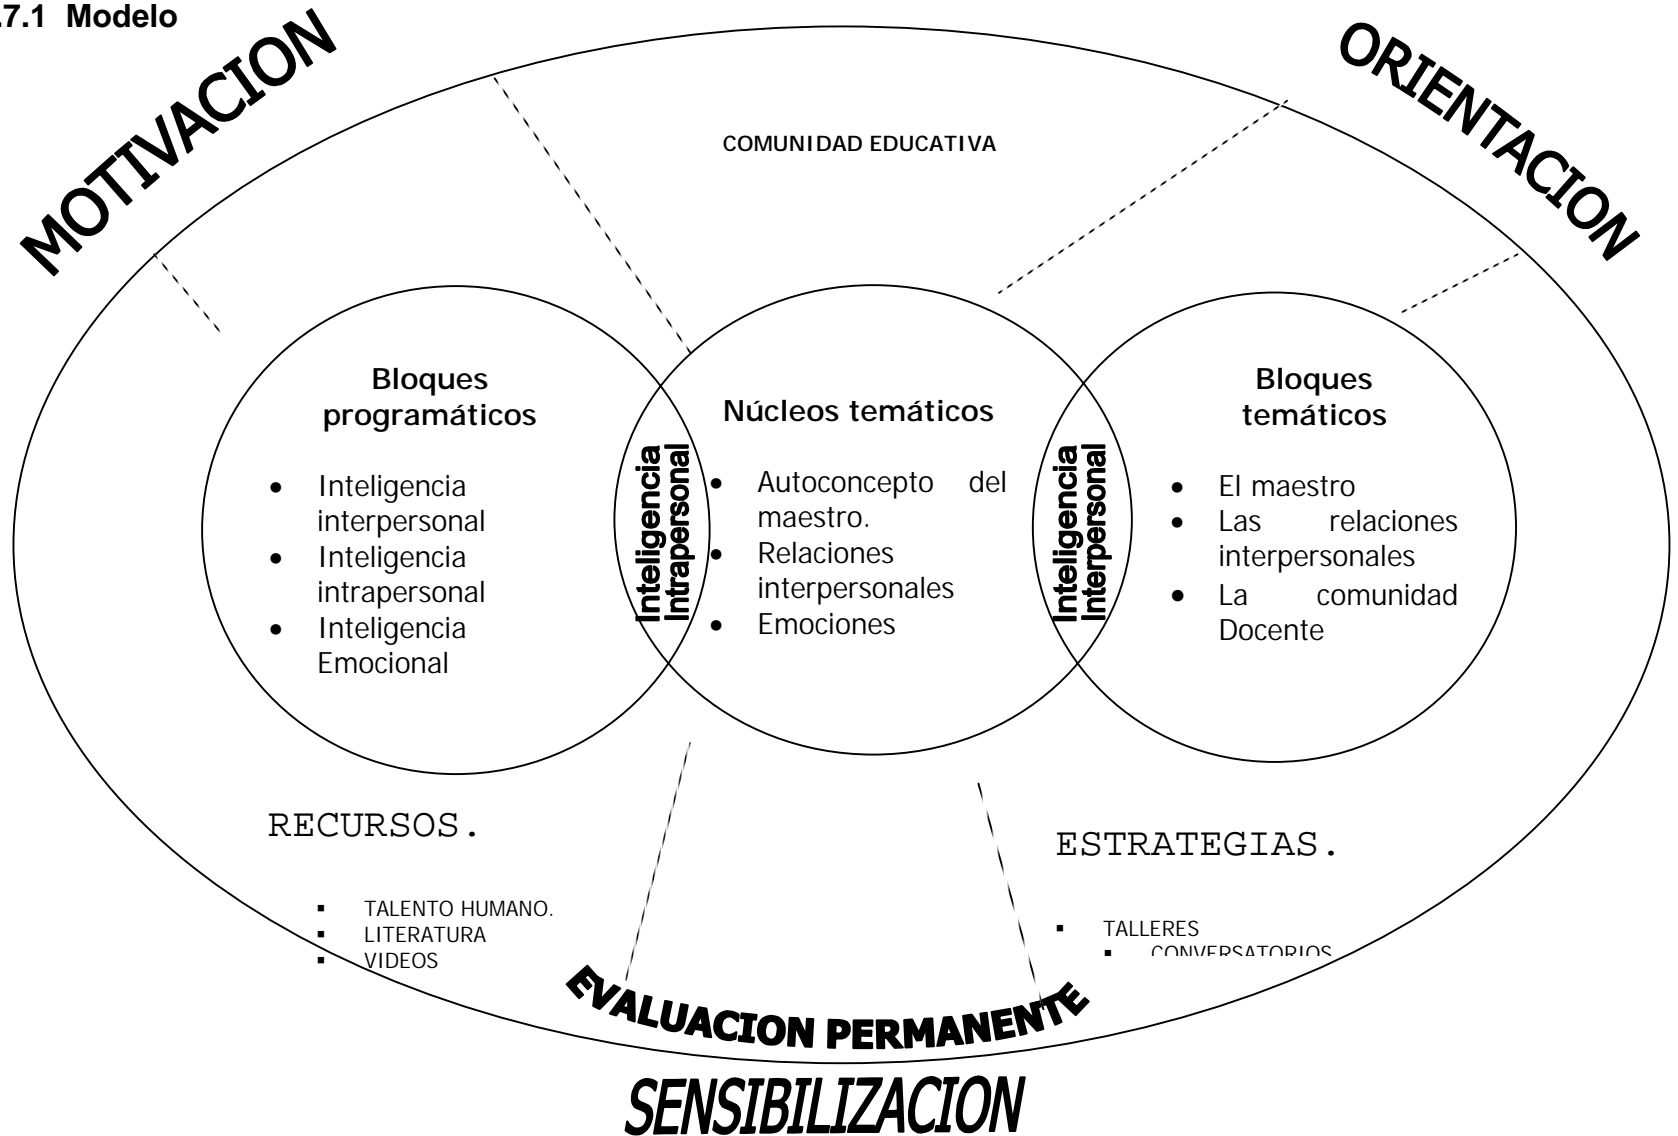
.7.1 Modelo

MOTIVACION

ORIENTACION

COMUNIDAD EDUCATIVA

Bloques programáticos

- Inteligencia interpersonal
- Inteligencia intrapersonal
- Inteligencia Emocional

Inteligencia Intrapersonal

Núcleos temáticos

- Autoconcepto del maestro.
- Relaciones interpersonales
- Emociones

Inteligencia Interpersonal

Bloques temáticos

- El maestro
- Las relaciones interpersonales
- La comunidad Docente

RECURSOS.

- TALENTO HUMANO.
- LITERATURA
- VIDEOS

ESTRATEGIAS.

- TALLERES
- CONVERSATORIOS

EVALUACION PERMANENTE

SENSIBILIZACION